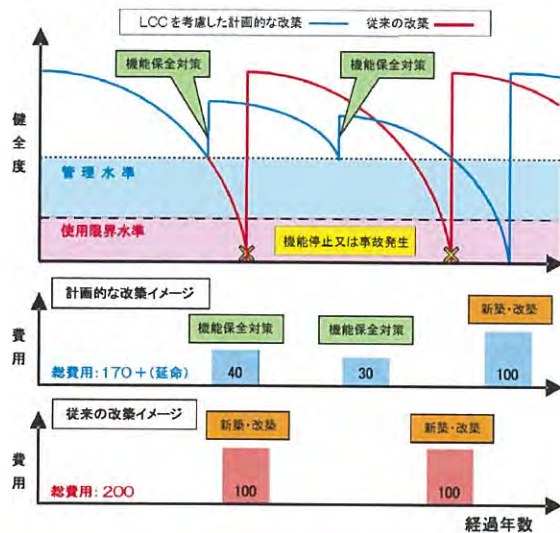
LCCを考慮した計画的な改築
従来の改築

機能保全対策
機能保全対策

健全度

管理水準
使用限界水準
機能停止又は事故発生

計画的な改築イメージ
新築・改築
機能保全対策
機能保全対策
費用
総費用：170＋（延命）
40
30
100

従来の改築イメージ
新築・改築
新築・改築
費用
総費用：200
100
100

経過年数